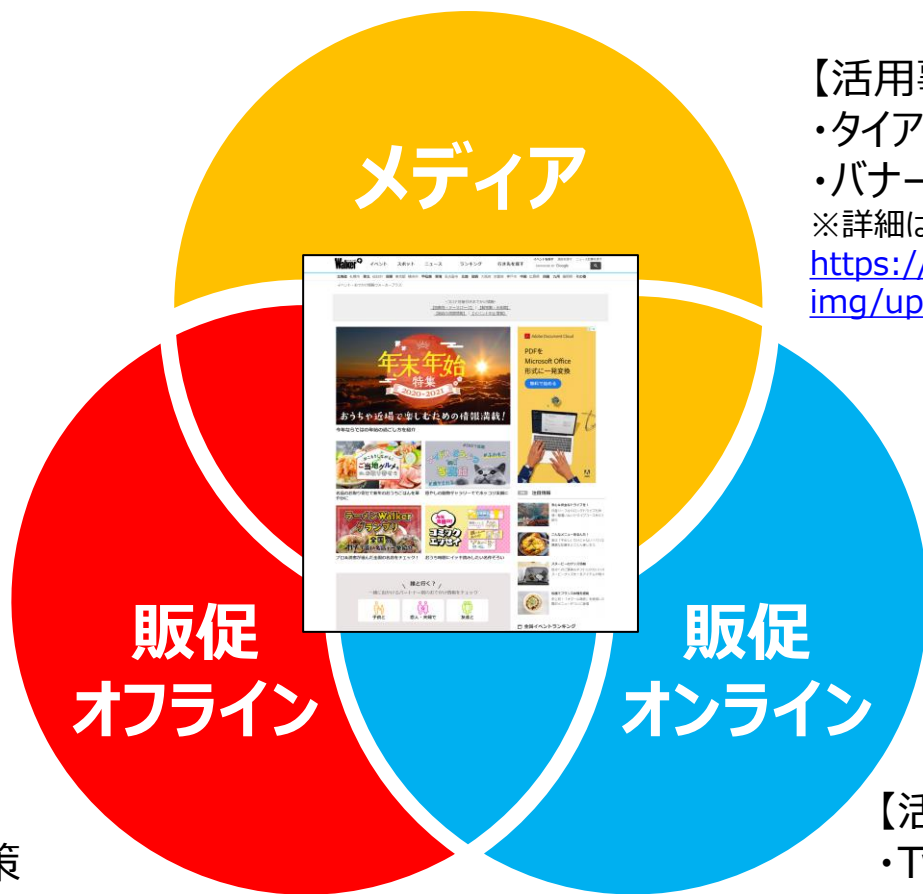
メディア

【活用事
・タイア
・バナー
※詳細は
https://
img/up

Walker

イベント スポット ニュース ランキング

年末年始 特集 2020-2021

おうちや近場で楽しむための情報満載!

PDFを Microsoft Office 形式に一発変換

ご当地グルメ

ラーメンWalker グランプリ

コミケアエッセイ

注目情報

誰と行く?

販促 オフライン

販促 オンライン

【活
・T

策